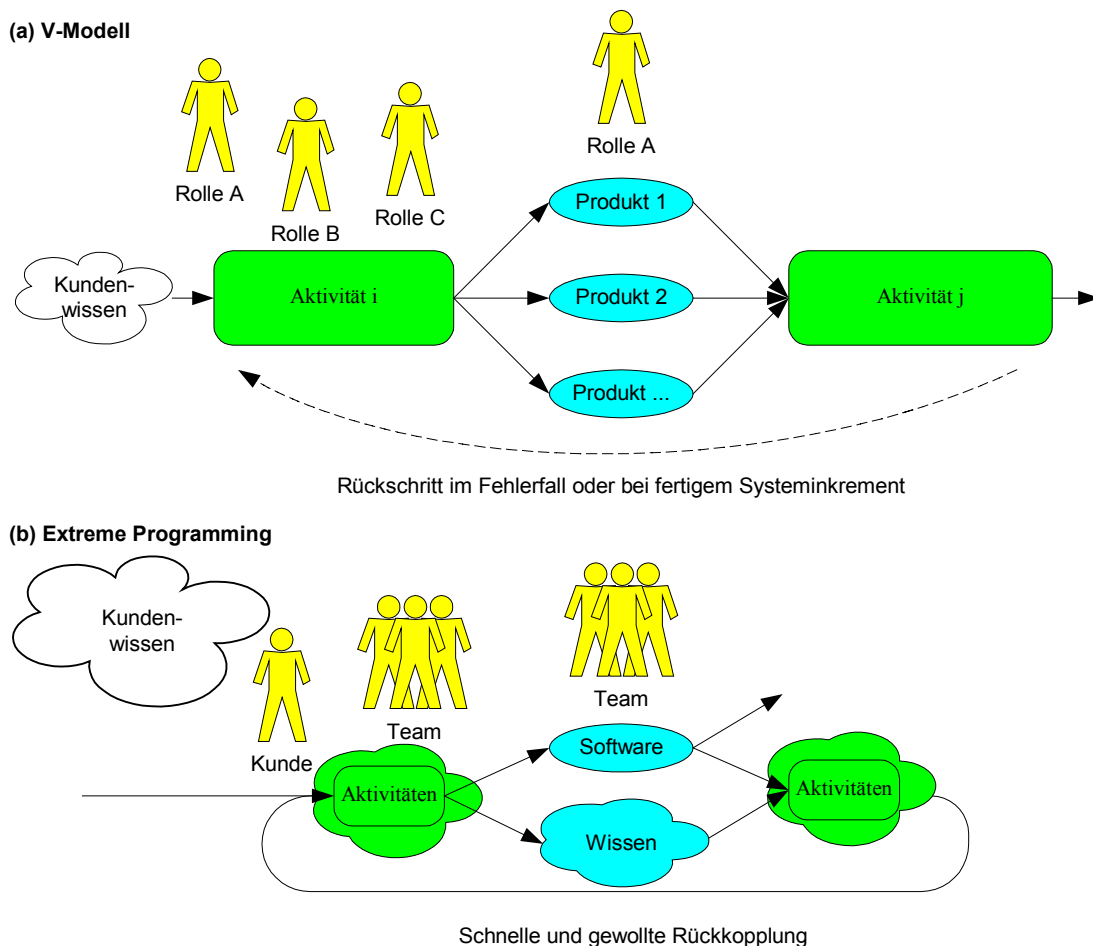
(a) V-Modell

Rolle A

Rolle A

Rolle B

Rolle C

Produkt 1

Kundenwissen

Aktivität i

Produkt 2

Aktivität j

Produkt ...

Rückschritt im Fehlerfall oder bei fertigem Systeminkrement

(b) Extreme Programming

Kundenwissen

Team

Team

Kunde

Software

Aktivitäten

Aktivitäten

Wissen

Schnelle und gewollte Rückkopplung